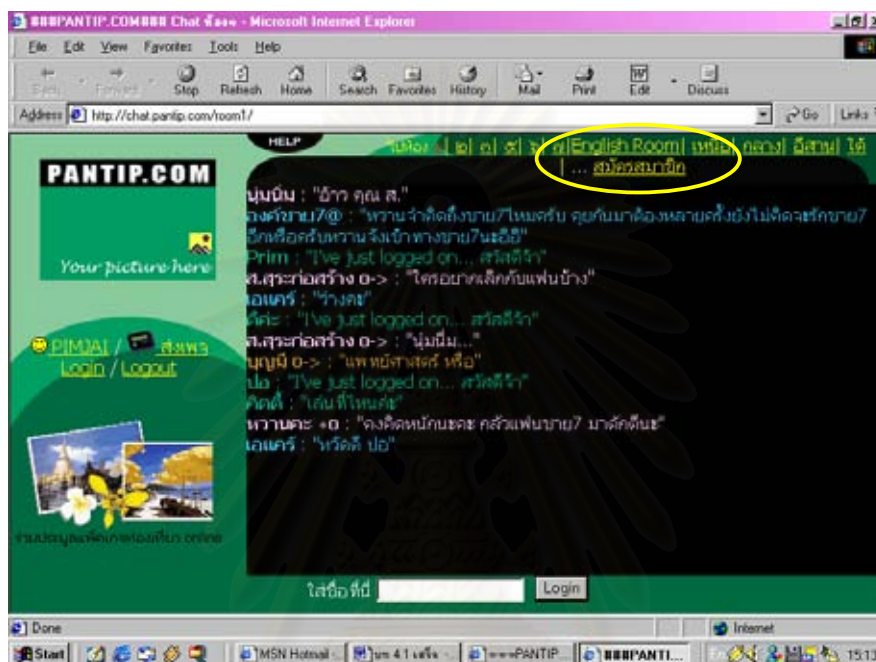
■■■PANTIP.COM■■■ Chat ห้อง... - Microsoft Internet Explorer

File Edit View Favorites Tools Help

Back Forward Stop Refresh Home Search Favorites History Mail Print Edit Discuss

Address http://chat.pantip.com/room1/

Go Links

HELP

ห้อง | ๒ | ๓ | ๔ | ๕ | English Room | เหนือ | กลาง | อีสาน | ใต้ | ... สมัครสมาชิก

PANTIP.COM

Your picture here

PIMJAI / ส่งเพจ
Login / Logout

นุ่มนิ่ม : "อ้าว คุณ ส."
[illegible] : "หวานจำติดถึงนาย7ไหมครับ คุยกันมาต้องหลายครั้งยังไม่ติดจะรักนาย7 อีกหรือครับหวาน จังเบ้า ทางนาย7นะอิอิ"
Prim : "I've just logged on... สวัสดีจ้า"
ส.สุระก่อสร้าง o-> : "ใครอยากเล็กกับแฟนบ้าง"
เอแคร์ : "ว่างคะ"
ดีคะ : "I've just logged on... สวัสดีจ้า"
ส.สุระก่อสร้าง o-> : "นุ่มนิ่ม..."
นุญมี o-> : "แพทย์ศาสตร์ หรือ"
ปอ : "I've just logged on... สวัสดีจ้า"
คิดดี : "เล่นที่ไหนค่ะ"
หวานคะ +o : "คงติดหนักนะคะ กลัวแฟนนาย7 มาตักดีนะ"
เอแคร์ : "หวัดดี ปอ"

ร่วมประมูลแพ็คเกจท่องเที่ยว online

ใส่ชื่อที่นี่ Login

Done Internet

Start MSN Hotmail ... บท 4.1 ... ■■■PANTIP... ■■■PANTI... 15:13